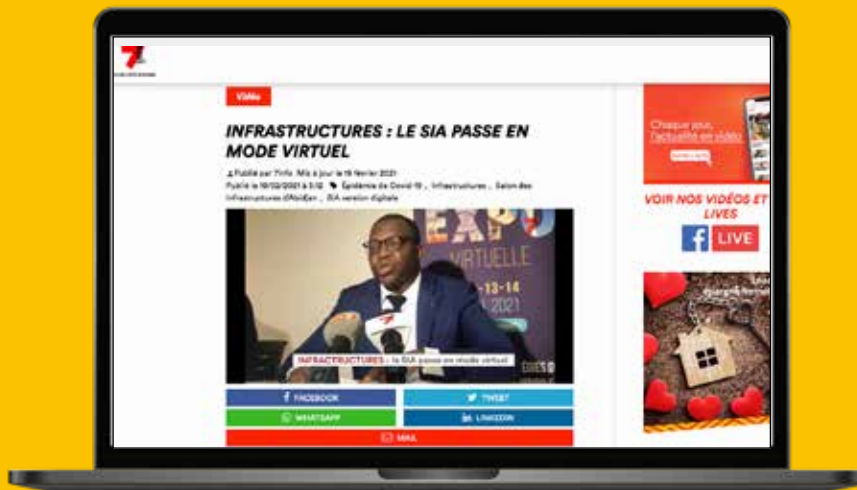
7

Vidéo

INFRASTRUCTURES : LE SIA PASSE EN MODE VIRTUEL

Publié par 7info Mis à jour le 19 février 2021
Publié le 19/02/2021 à 3:12 Épidémie de Covid-19 , Infrastructures , Salon des Infrastructures d'Abidjan , SIA version digitale

EXPO
VIRTUELLE
-13-14
2021

INFRASTRUCTURES : le SIA passe en mode virtuel

FACEBOOK
TWEET
WHATSAPP
LINKEDIN
MAIL

Chaque jour, l'actualité en vidéo

VOIR NOS VIDÉOS ET LIVES

f LIVE